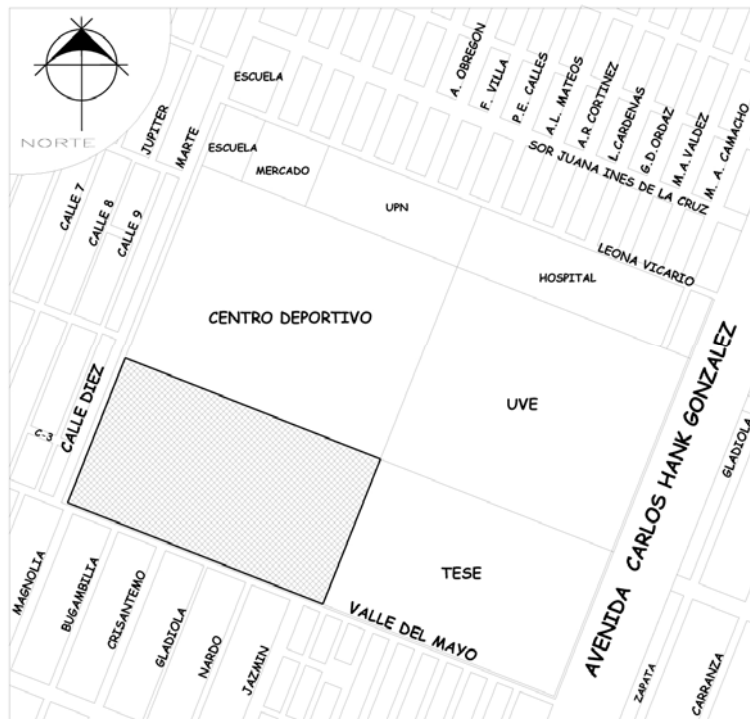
NORTE

JUPITER

MARTE

ESCUELA

ESCUELA

MERCADO

A. OBREGON

F. VILLA

P.E. CALLES

A.L. MATEOS

A.R CORTINEZ

L.CARDENAS

G.D.ORDAZ

M.A.VALDEZ

M. A. CAMACHO

SOR JUANA INES DE LA CRUZ

UPN

CALLE 7

CALLE 8

CALLE 9

LEONA VICARIO

HOSPITAL

CENTRO DEPORTIVO

CALLE DIEZ

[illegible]

UVE

AVENIDA CARLOS HANK GONZALEZ

GLADIOLA

TESE

MAGNOLIA

BUGAMBILIA

CRISANTEMO

GLADIOLA

NARDO

JAZMIN

VALLE DEL MAYO

ZAPATA

CARRANZA